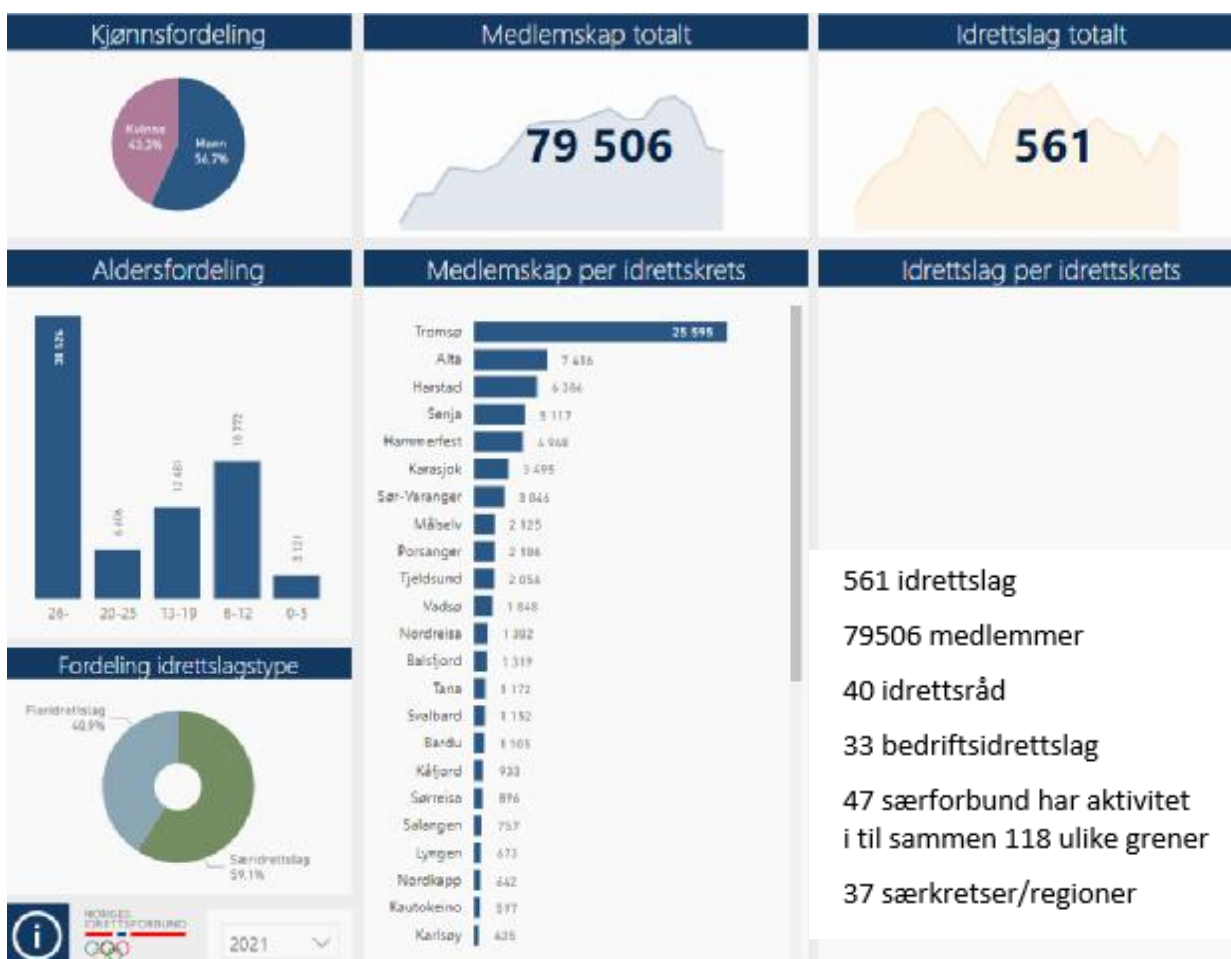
Kjønnsfordeling

Kvinne 43.3%

Mann 56.7%

Medlemskap totalt

79 506

Idrettslag totalt

561

Aldersfordeling

38 526

6 406

12 481

16 272

3 121

26-

20-25

13-19

6-12

0-5

Medlemskap per idrettskrets

| | |
|---|---|
| Tromsø | 25 595 |
| Alta | 7 436 |
| Harstad | 6 386 |
| Senja | 5 117 |
| Hammerfest | 4 968 |
| Karasjok | 3 495 |
| Sør-Varanger | 3 046 |
| Målselv | 2 125 |
| Porsanger | 2 106 |
| Tjeldsund | 2 056 |
| Vadsø | 1 848 |
| Nordreisa | 1 302 |
| Balsfjord | 1 319 |
| Tana | 1 172 |
| Svalbard | 1 152 |
| Bardu | 1 105 |
| Kåfjord | 933 |
| Sørreisa | 896 |
| Salangen | 757 |
| Lyngen | 673 |
| Nordkapp | 642 |
| Kautokeino | 597 |
| Karlsøy | 635 |

Idrettslag per idrettskrets

Fordeling idrettslagstype

Fleridrettslag 40.9%

Særidrettslag 59.1%

NORGES IDRETTSFORBUND

2021

561 idrettslag

79506 medlemmer

40 idrettsråd

33 bedriftsidrettslag

47 særforbund har aktivitet i til sammen 118 ulike grener

37 særkretser/regioner